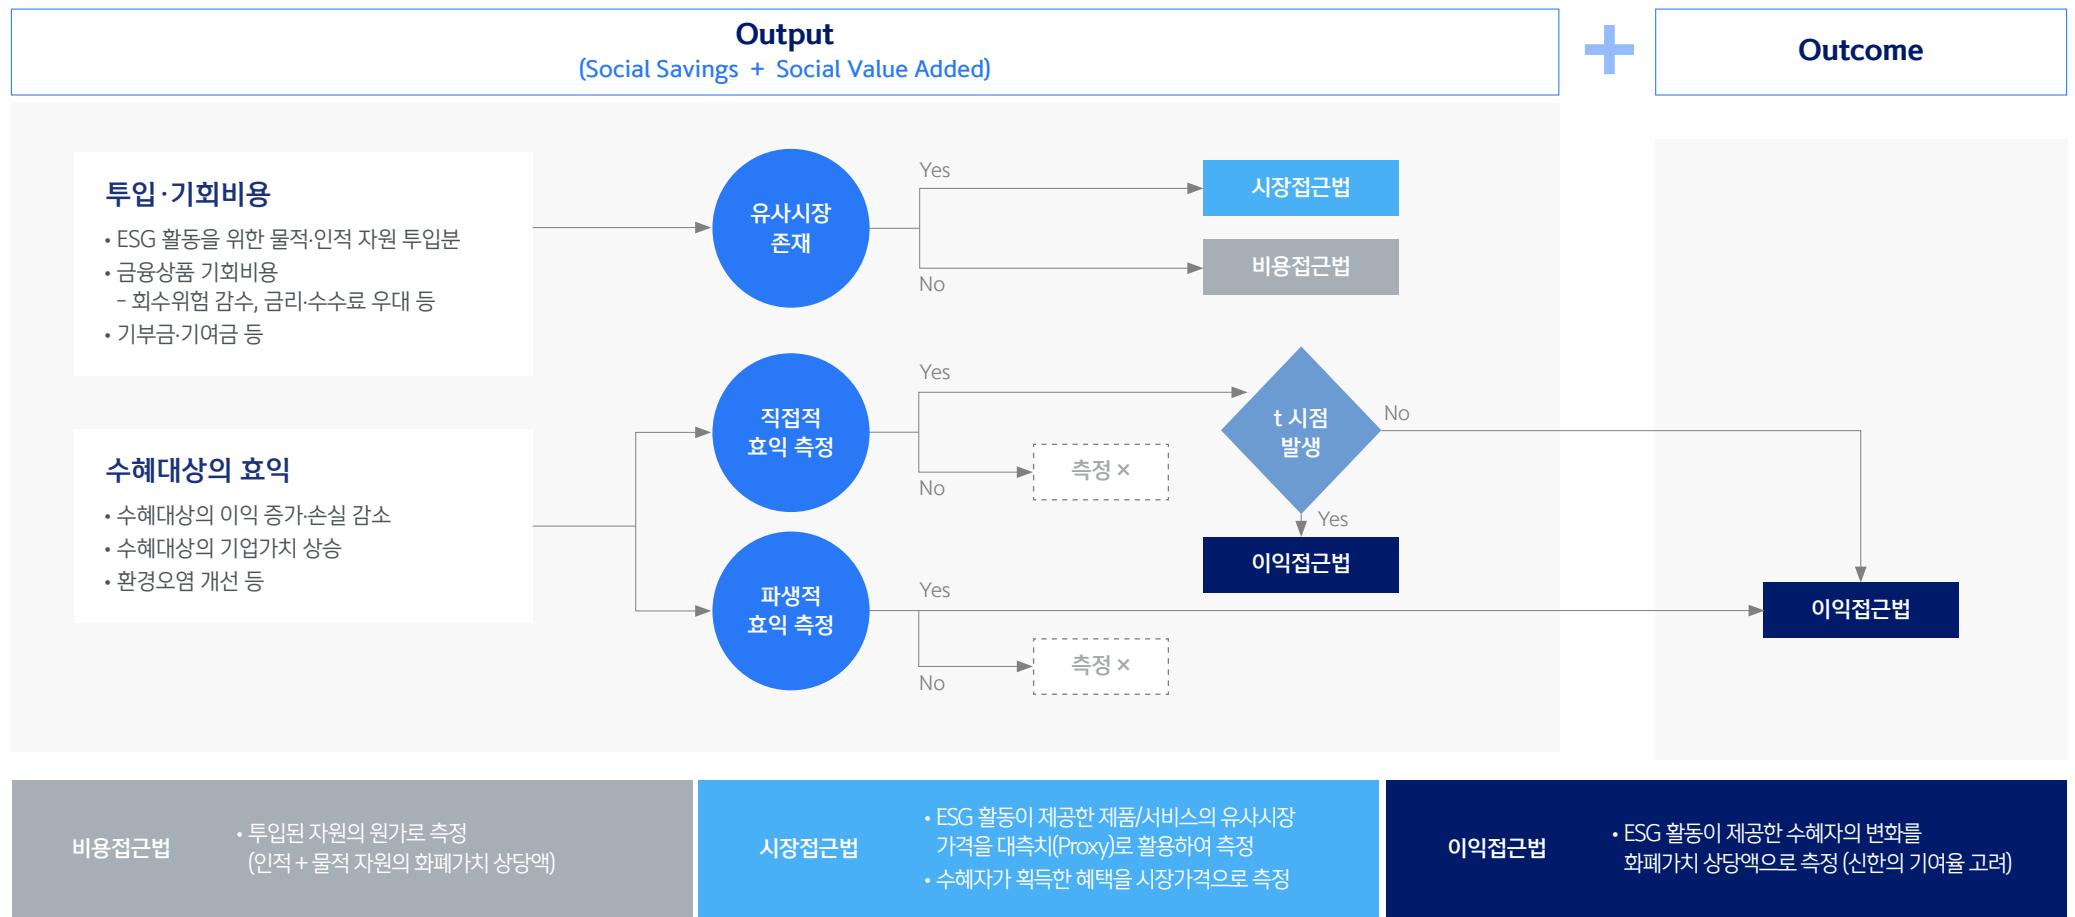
Output
(Social Savings + Social Value Added)

Outcome

투입·기회비용
• ESG 활동을 위한 물적·인적 자원 투입분
• 금융상품 기회비용
- 회수위험 감수, 금리·수수료 우대 등
• 기부금·기여금 등

수혜대상의 효익
• 수혜대상의 이익 증가·손실 감소
• 수혜대상의 기업가치 상승
• 환경오염 개선 등

유사시장 존재

Yes

시장접근법

No

비용접근법

직접적 효익 측정

Yes

t 시점 발생

No

No

측정 ×

Yes

이익접근법

파생적 효익 측정

Yes

이익접근법

No

측정 ×

비용접근법

• 투입된 자원의 원가로 측정 (인적 + 물적 자원의 화폐가치 상당액)

시장접근법

• ESG 활동이 제공한 제품/서비스의 유사시장 가격을 대측치(Proxy)로 활용하여 측정
• 수혜자가 획득한 혜택을 시장가격으로 측정

이익접근법

• ESG 활동이 제공한 수혜자의 변화를 화폐가치 상당액으로 측정 (신한의 기여율 고려)